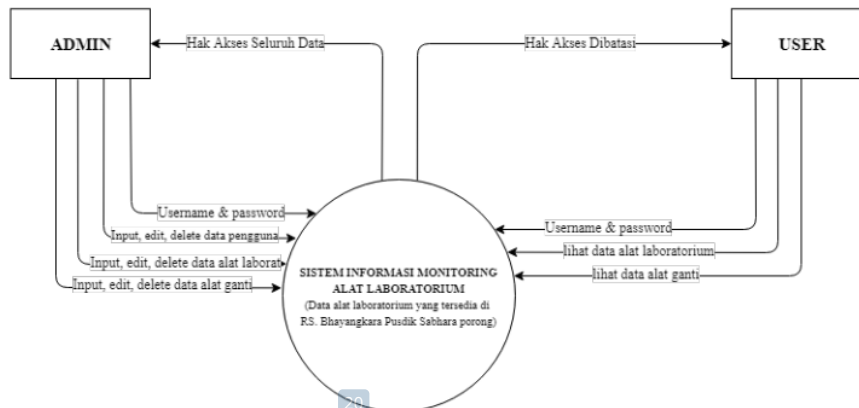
ADMIN

Hak Akses Seluruh Data

Hak Akses Dibatasi

USER

Username & password

Input, edit, delete data pengguna

Input, edit, delete data alat laborat

Input, edit, delete data alat ganti

Username & password

lihat data alat laboratorium

lihat data alat ganti

SISTEM INFORMASI MONITORING ALAT LABORATORIUM
(Data alat laboratorium yang tersedia di RS. Bhayangkara Pusdik Sabhara porong)

20